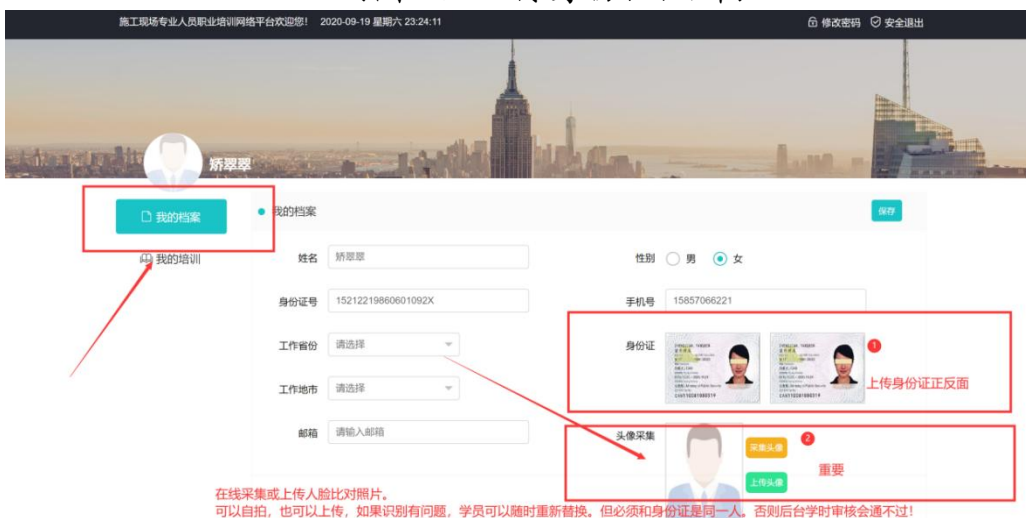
施工现场专业人员职业培训网络平台欢迎您！ 2020-09-19 星期六 23:24:11

修改密码 安全退出

矫翠翠

我的档案

我的培训

我的档案

保存

姓名 矫翠翠

性别 男 女

身份证号 15212219860601092X

手机号 15857066221

工作省份 请选择

身份证

1

上传身份证正反面

工作地市 请选择

邮箱 请输入邮箱

头像采集

采集头像

2

重要

上传头像

在线采集或上传人脸比对照片。
可以自拍，也可以上传，如果识别有问题，学员可以随时重新替换。但必须和身份证是同一人。否则后台学时审核会通不过！